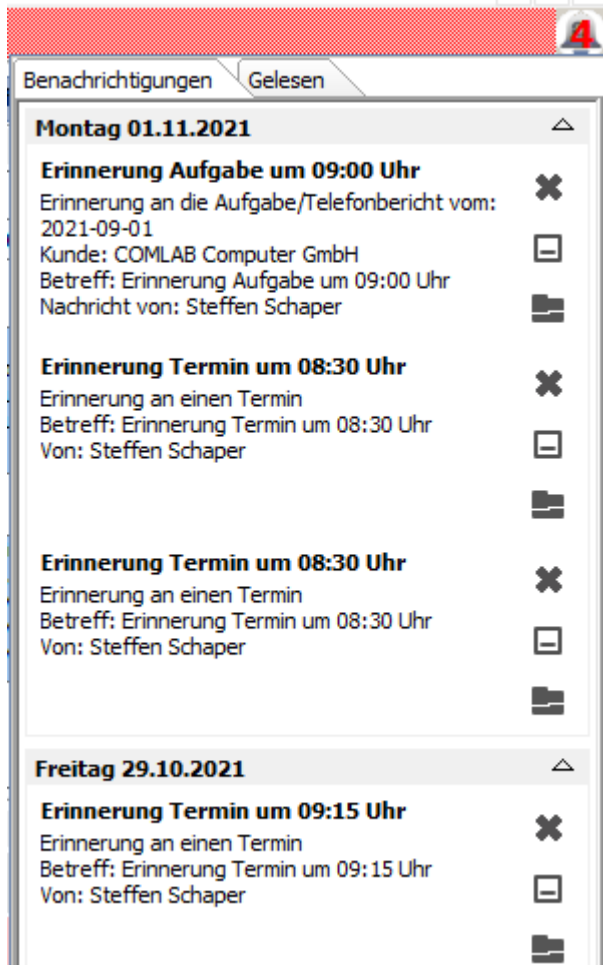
4

Benachrichtigungen | Gelesen

Montag 01.11.2021

Erinnerung Aufgabe um 09:00 Uhr
Erinnerung an die Aufgabe/Telefonbericht vom: 2021-09-01
Kunde: COMLAB Computer GmbH
Betreff: Erinnerung Aufgabe um 09:00 Uhr
Nachricht von: Steffen Schaper

Erinnerung Termin um 08:30 Uhr
Erinnerung an einen Termin
Betreff: Erinnerung Termin um 08:30 Uhr
Von: Steffen Schaper

Erinnerung Termin um 08:30 Uhr
Erinnerung an einen Termin
Betreff: Erinnerung Termin um 08:30 Uhr
Von: Steffen Schaper

Freitag 29.10.2021

Erinnerung Termin um 09:15 Uhr
Erinnerung an einen Termin
Betreff: Erinnerung Termin um 09:15 Uhr
Von: Steffen Schaper